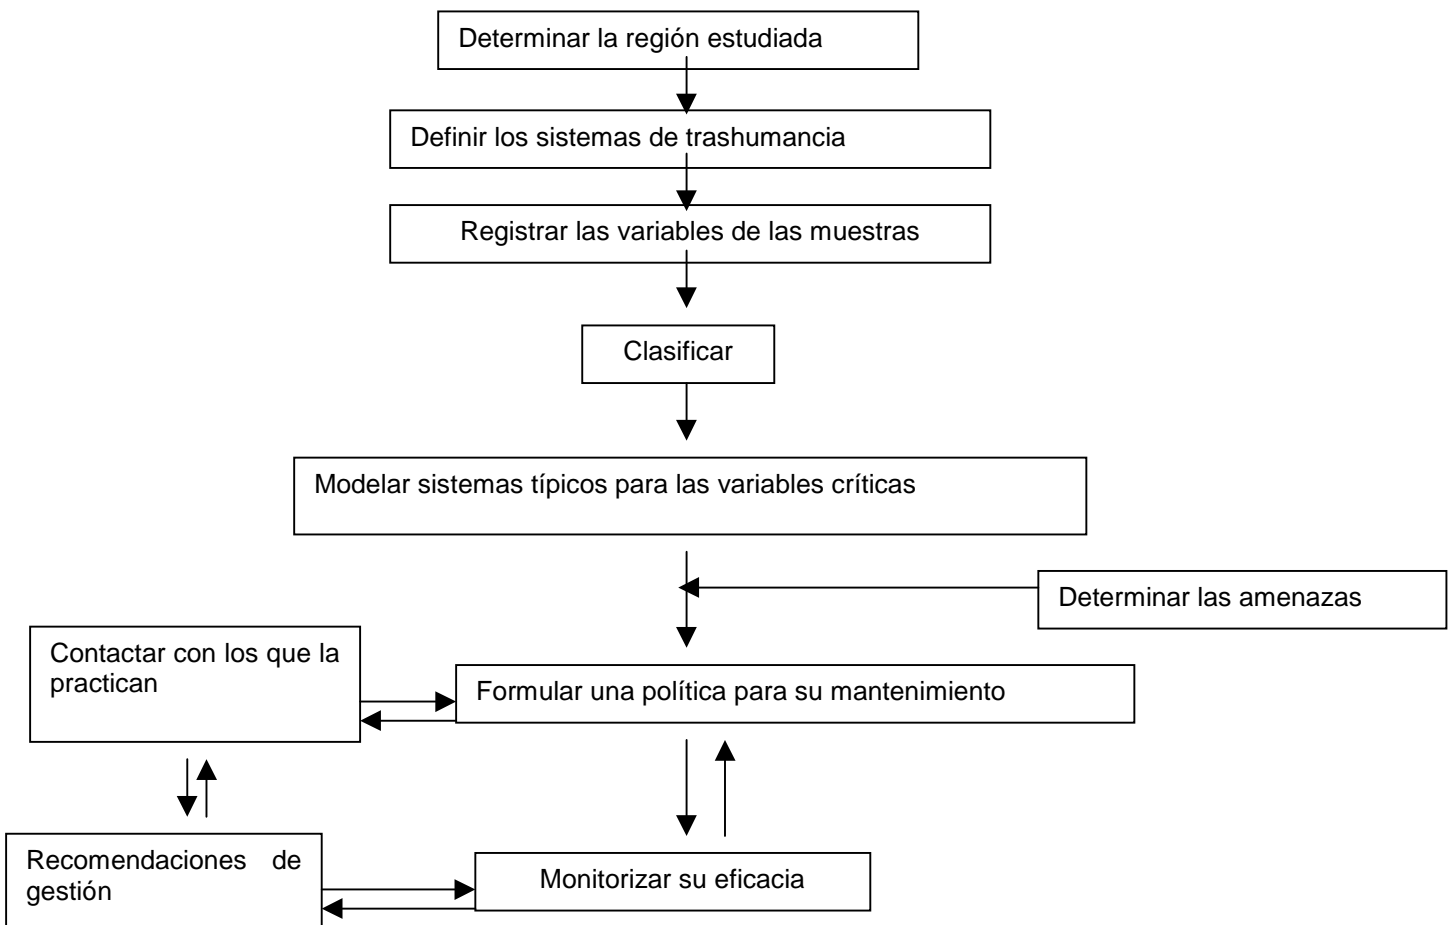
Determinar la región estudiada

Definir los sistemas de trashumancia

Registrar las variables de las muestras

Clasificar

Modelar sistemas típicos para las variables críticas

Determinar las amenazas

Contactar con los que la practican

Formular una política para su mantenimiento

Recomendaciones de gestión

Monitorizar su eficacia